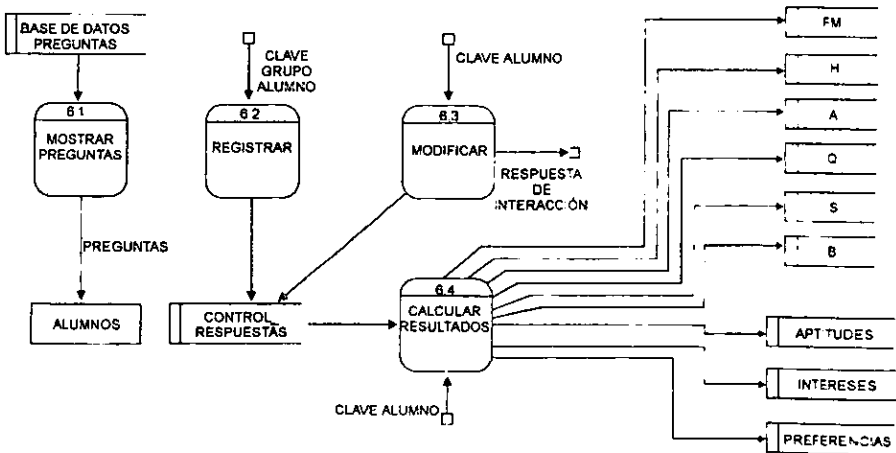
BASE DE DATOS PREGUNTAS

CLAVE GRUPO ALUMNO

CLAVE ALUMNO

6.1
MOSTRAR PREGUNTAS

6.2
REGISTRAR

6.3
MODIFICAR

RESPUESTA DE INTERACCIÓN

PREGUNTAS

ALUMNOS

CONTROL RESPUESTAS

6.4
CALCULAR RESULTADOS

CLAVE ALUMNO

FM

H

A

Q

S

B

APTITUDES

INTERESES

PREFERENCIAS